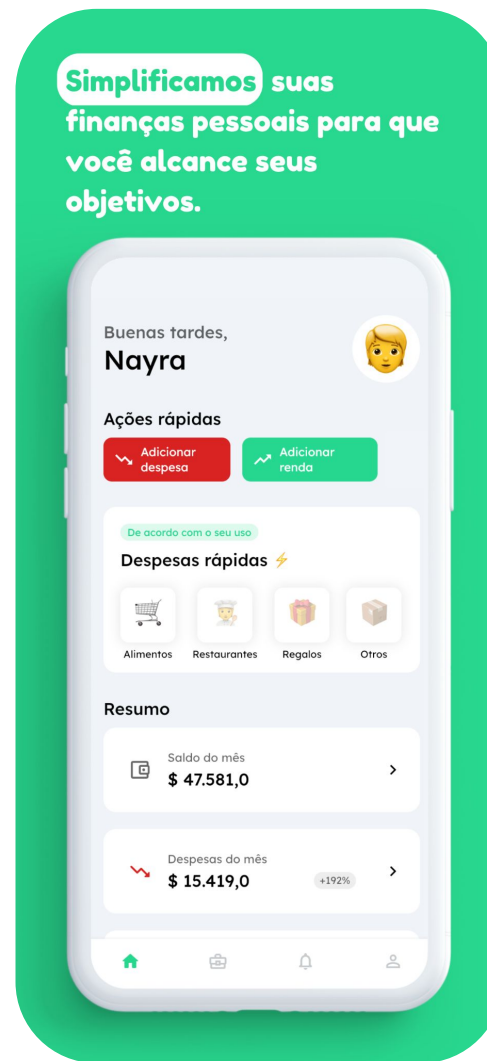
Simplificamos suas finanças pessoais para que você alcance seus objetivos.

Buenas tardes,
Nayra

Ações rápidas

Adicionar despesa

Adicionar renda

De acordo com o seu uso

Despesas rápidas ⚡

Alimentos

Restaurantes

Regalos

Otros

Resumo

Saldo do mês
$ 47.581,0

Despesas do mês
$ 15.419,0
+192%